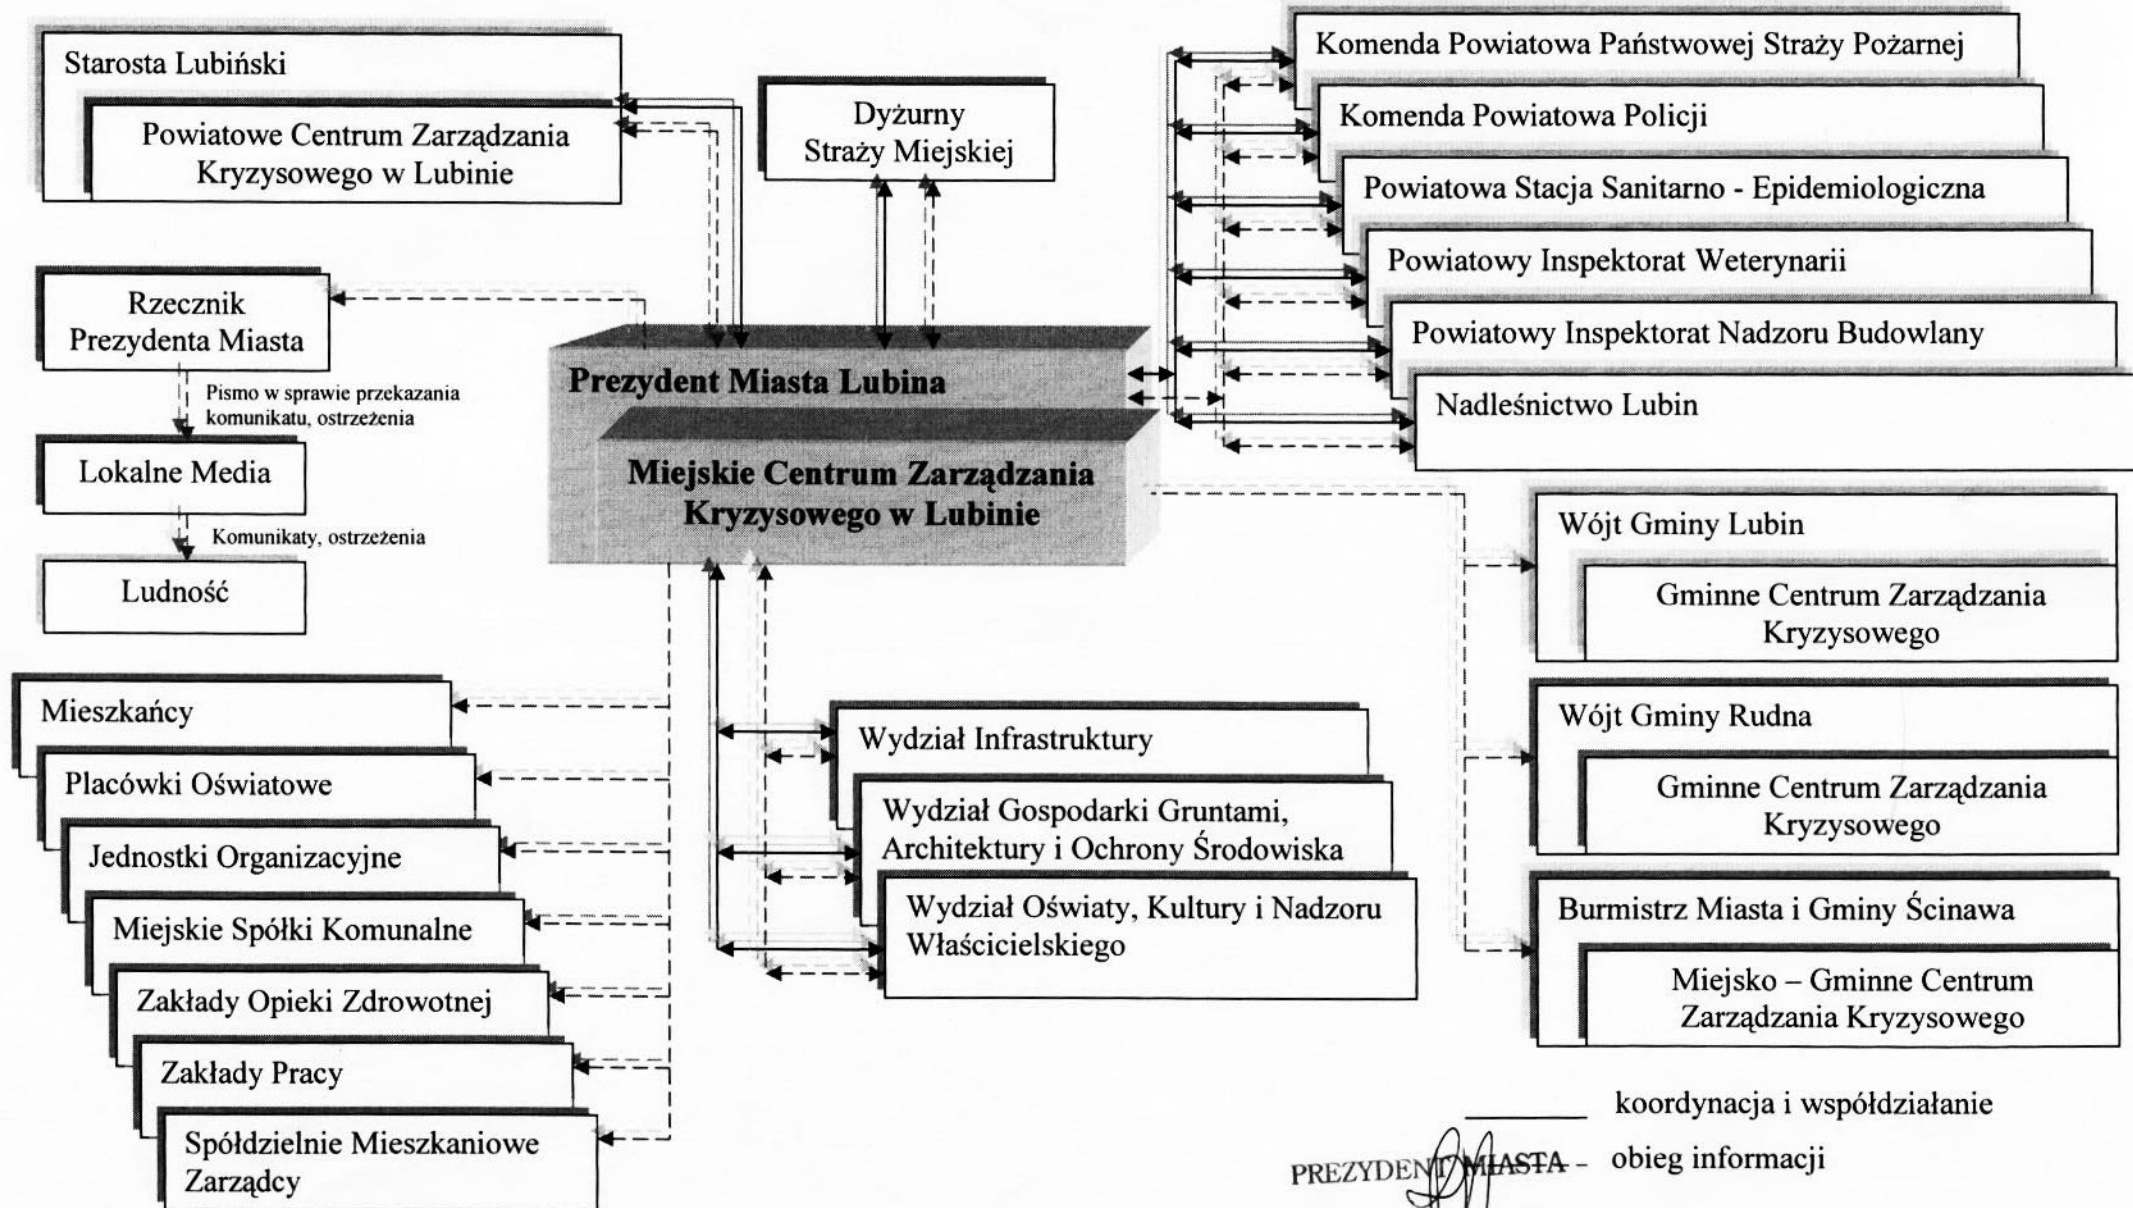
Starosta Lubiński

Powiatowe Centrum Zarządzania Kryzysowego w Lubinie

Dyżurny Straży Miejskiej

Komenda Powiatowa Państwowej Straży Pożarnej

Komenda Powiatowa Policji

Powiatowa Stacja Sanitarno - Epidemiologiczna

Powiatowy Inspektorat Weterynarii

Powiatowy Inspektorat Nadzoru Budowlany

Nadleśnictwo Lubin

Rzecznik Prezydenta Miasta

Pismo w sprawie przekazania komunikatu, ostrzeżenia

Lokalne Media

Komunikaty, ostrzeżenia

Ludność

Prezydent Miasta Lubina

Miejskie Centrum Zarządzania Kryzysowego w Lubinie

Wójt Gminy Lubin

Gminne Centrum Zarządzania Kryzysowego

Wójt Gminy Rudna

Gminne Centrum Zarządzania Kryzysowego

Burmistrz Miasta i Gminy Ścinawa

Miejsko – Gminne Centrum Zarządzania Kryzysowego

Mieszkańcy

Placówki Oświatowe

Jednostki Organizacyjne

Miejskie Spółki Komunalne

Zakłady Opieki Zdrowotnej

Zakłady Pracy

Spółdzielnie Mieszkaniowe Zarządcy

Wydział Infrastruktury

Wydział Gospodarki Gruntami, Architektury i Ochrony Środowiska

Wydział Oświaty, Kultury i Nadzoru Właścicielskiego

koordynacja i współdziałanie

PREZYDENT MIASTA obieg informacji